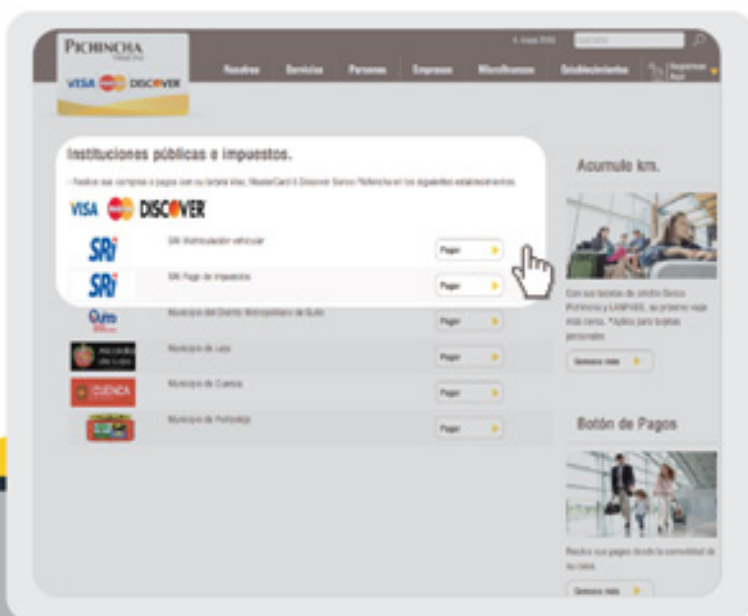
PICHINCHA

VISA DISCOVER

Nosotros Servicios Personas Empresas Microfinanzas Establecimientos

Instituciones públicas e impuestos.

- Realice sus compras o pagos con su tarjeta Visa, MasterCard ó Discover Banco Pichincha en los siguientes establecimientos.

VISA DISCOVER

SRi SRi Matriculación vehicular Pagar

SRi SRi Pago de impuestos Pagar

Quito Municipio del Distrito Metropolitano de Quito Pagar

Alcaldía de Loja Municipio de Loja Pagar

CUENCA Municipio de Cuenca Pagar

Municipio de Portoviejo Pagar

Acumule km.

Con sus tarjetas de crédito Banco Pichincha y LANPASS, su próximo viaje está cerca. *Aplica para tarjetas personales

Conozca más

Botón de Pagos

Realice sus pagos desde la comodidad de su casa.

Conozca más